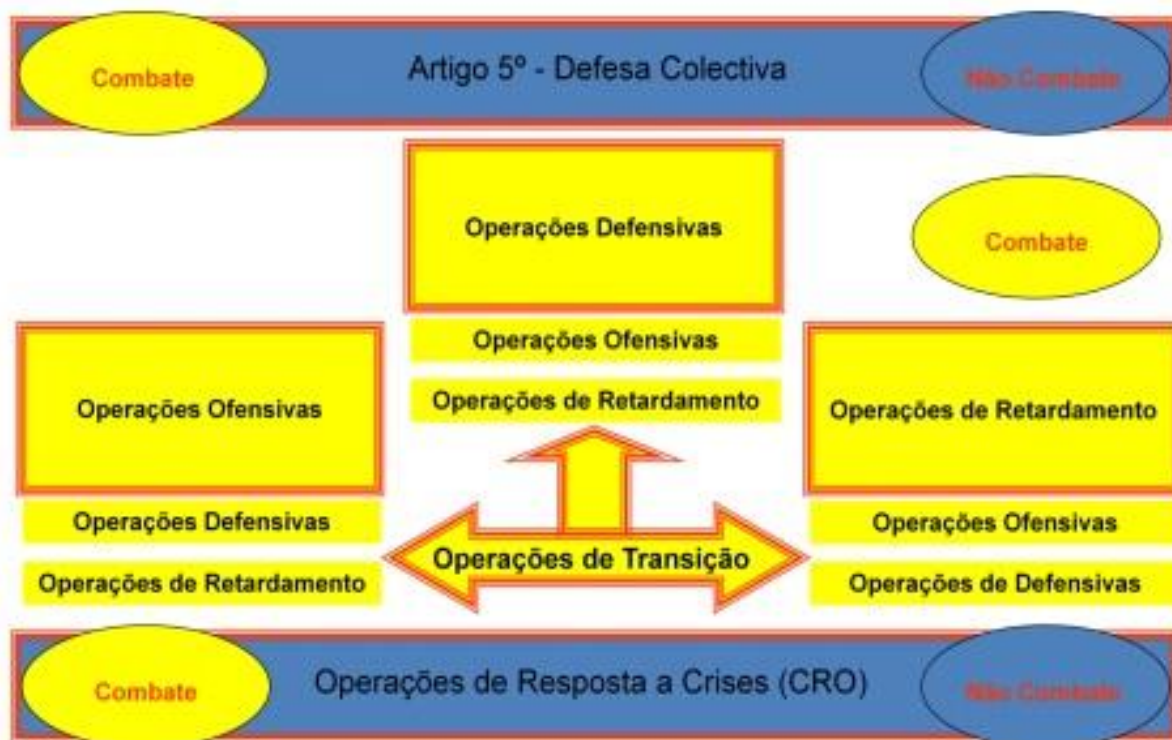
Combate

Artigo 5º - Defesa Colectiva

Não Combate

Operações Defensivas

Combate

Operações Ofensivas

Operações de Retardamento

Operações Ofensivas

Operações de Retardamento

Operações Defensivas

Operações de Transição

Operações Ofensivas

Operações de Retardamento

Operações de Defensivas

Combate

Operações de Resposta a Crises (CRO)

Não Combate